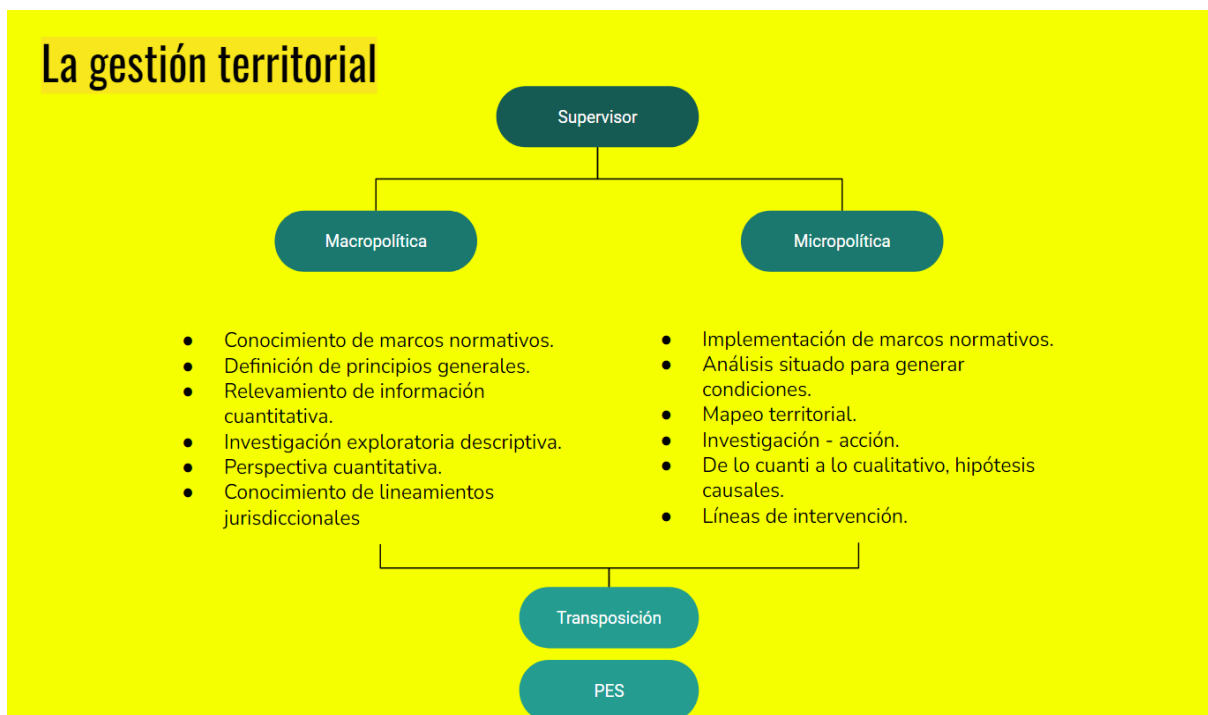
La gestión territorial

Supervisor

Macropolítica

Micropolítica

- Conocimiento de marcos normativos.
- Definición de principios generales.
- Relevamiento de información cuantitativa.
- Investigación exploratoria descriptiva.
- Perspectiva cuantitativa.
- Conocimiento de lineamientos jurisdiccionales

- Implementación de marcos normativos.
- Análisis situado para generar condiciones.
- Mapeo territorial.
- Investigación - acción.
- De lo cuanti a lo cualitativo, hipótesis causales.
- Líneas de intervención.

Transposición

PES